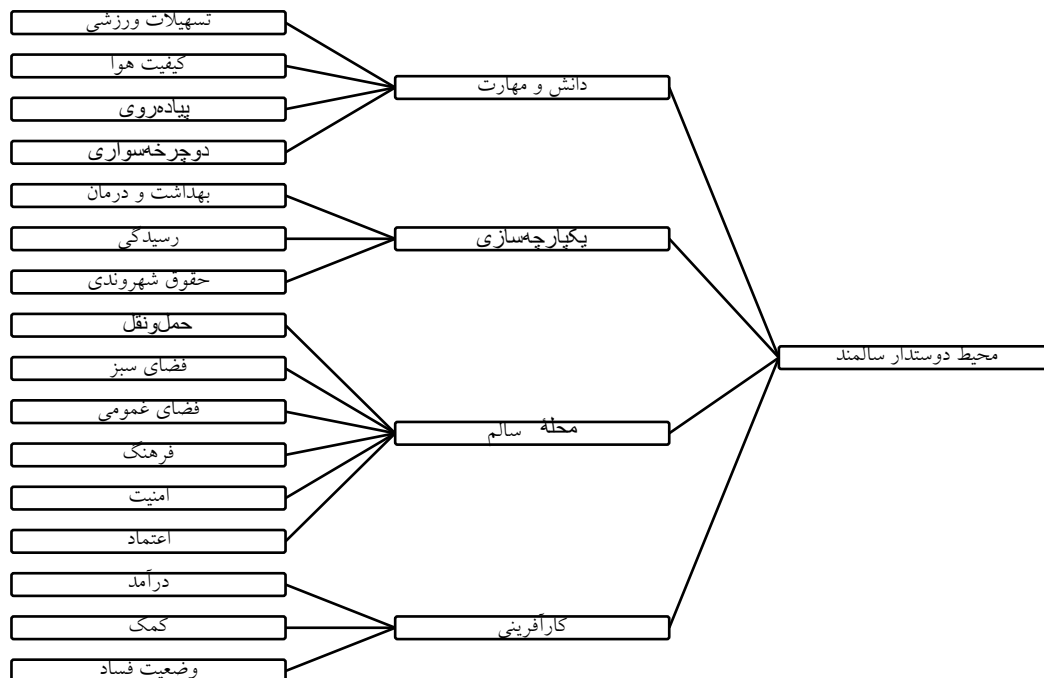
تسهیلات ورزشی
کیفیت هوا
پیاده‌روی
دوچرخه‌سواری
بهداشت و درمان
رسیدگی
حقوق شهروندی
حمل‌ونقل
فضای سبز
فضای عمومی
فرهنگ
امنیت
اعتماد
درآمد
کمک
وضعیت فساد
دانش و مهارت
یکپارچه‌سازی
محله سالم
کارآفرینی
محیط دوستدار سالمند